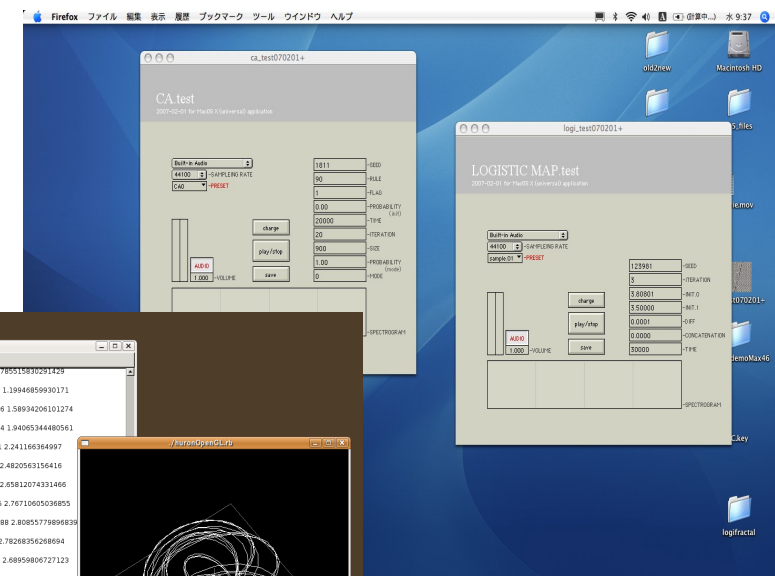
Firefox ファイル 編集 表示 履歴 ブックマーク ツール ウインドウ ヘルプ

(計算中...) 水 9:37

ca_test070201+

CA.test

2007-02-01 for MacOS X (universal) application

Built-in Audio

44100 -SAMPLEING RATE

CA0 -PRESET

1811 -SEED

90 -RULE

1 -FLAG

0.00 -PROBABILITY (init)

20000 -TIME

20 -ITERATION

900 -SIZE

1.00 -PROBABILITY (node)

0 -MODE

charge

play/stop

save

AUDIO

1.000 -VOLUME

-SPECTROGRAM

logi_test070201+

LOGISTIC MAP.test

2007-02-01 for MacOS X (universal) application

Built-in Audio

44100 -SAMPLEING RATE

sample.01 -PRESET

123981 -SEED

3 -ITERATION

3.80801 -INIT.0

3.50000 -INIT.1

0.0001 -DIFF

0.0000 -CONCATERATION

30000 -TIME

charge

play/stop

save

AUDIO

1.000 -VOLUME

-SPECTROGRAM

785515830291429

1.19946859930171

6 1.58934206101274

4 1.94065344480561

2.241166364997

2.4820563156416

2.65812074331466

5 2.76710605036855

88 2.80855779896839

2.78268356268694

2.68959806727123

/nuronOpenGL.rb

old2new

Macintosh HD

5_files

ie.mov

st070201+

demoMax46

C.key

logifractal